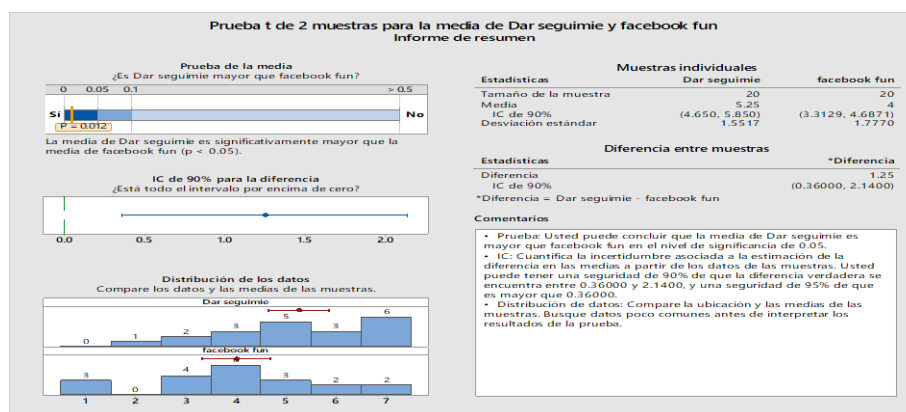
Prueba t de 2 muestras para la media de Dar seguimie y facebook fun
Informe de resumen

Prueba de la media
¿Es Dar seguimie mayor que facebook fun?

0 0.05 0.1 > 0.5

Sí No

P = 0.012

La media de Dar seguimie es significativamente mayor que la media de facebook fun (p < 0.05).

IC de 90% para la diferencia
¿Está todo el intervalo por encima de cero?

0.0 0.5 1.0 1.5 2.0

Distribución de los datos
Compare los datos y las medias de las muestras.

Dar seguimie

0 1 2 3 5 3 6

facebook fun

3 0 4 5 3 2 2

1 2 3 4 5 6 7

Muestras individuales

| Estadísticas | Dar seguimie | facebook fun |
|---|---|---|
| Tamaño de la muestra | 20 | 20 |
| Media | 5.25 | 4 |
| IC de 90% | (4.650, 5.850) | (3.3129, 4.6871) |
| Desviación estándar | 1.5517 | 1.7770 |

Diferencia entre muestras

| Estadísticas | *Diferencia |
|---|---|
| Diferencia | 1.25 |
| IC de 90% | (0.36000, 2.1400) |

*Diferencia = Dar seguimie - facebook fun

Comentarios

• Prueba: Usted puede concluir que la media de Dar seguimie es mayor que facebook fun en el nivel de significancia de 0.05.
• IC: Cuantifica la incertidumbre asociada a la estimación de la diferencia en las medias a partir de los datos de las muestras. Usted puede tener una seguridad de 90% de que la diferencia verdadera se encuentra entre 0.36000 y 2.1400, y una seguridad de 95% de que es mayor que 0.36000.
• Distribución de datos: Compare la ubicación y las medias de las muestras. Busque datos poco comunes antes de interpretar los resultados de la prueba.